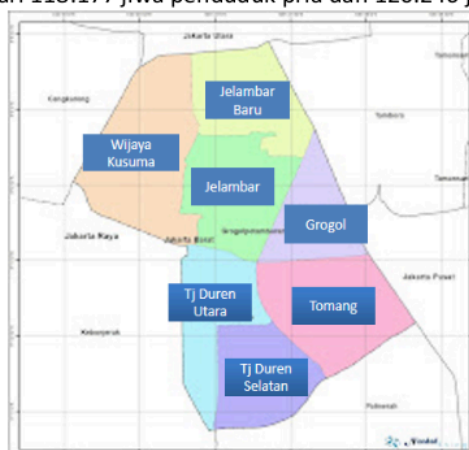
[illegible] 118.177 jiwa penduduk pria dan 120.240 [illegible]

Jakarta Utara

Tahuhlori

Cengkareng

Jelambar Baru

Sawah

Wijaya Kusuma

Jelambar

Tamansari

Jakarta Raya

Jakarta Barat

Grogolpetamburan

Grogol

Jakarta Pusat

Tj Duren Utara

Tomang

Kebonjeruk

Tj Duren Selatan

Palmerah